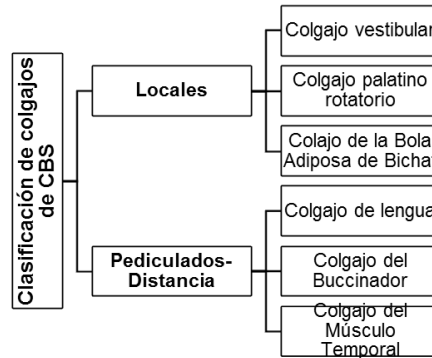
Clasificación de colgajos de CBS

Locales

Colgajo vestibular

Colgajo palatino rotatorio

Colajo de la Bola Adiposa de Bichat

Pediculados-Distancia

Colgajo de lengua

Colgajo del Buccinador

Colgajo del Músculo Temporal